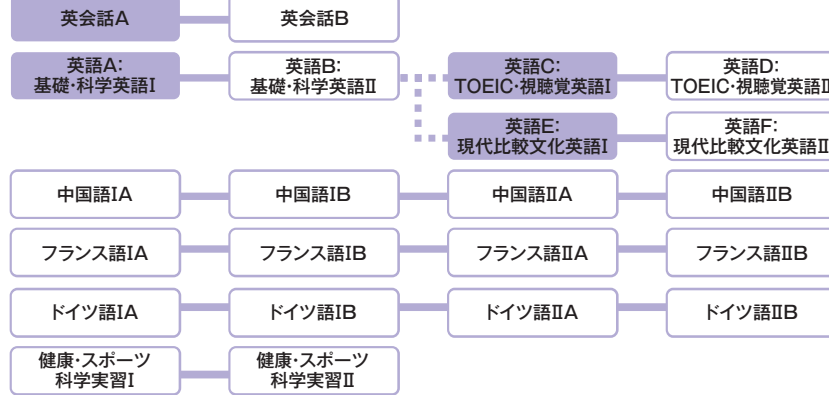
英会話A

英会話B

英語A:
基礎·科学英語Ⅰ

英語B:
基礎·科学英語Ⅱ

英語C:
TOEIC·視聴覚英語Ⅰ

英語D:
TOEIC·視聴覚英語Ⅱ

英語E:
現代比較文化英語Ⅰ

英語F:
現代比較文化英語Ⅱ

中国語ⅠA

中国語ⅠB

中国語ⅡA

中国語ⅡB

フランス語ⅠA

フランス語ⅠB

フランス語ⅡA

フランス語ⅡB

ドイツ語ⅠA

ドイツ語ⅠB

ドイツ語ⅡA

ドイツ語ⅡB

健康·スポーツ
科学実習Ⅰ

健康·スポーツ
科学実習Ⅱ